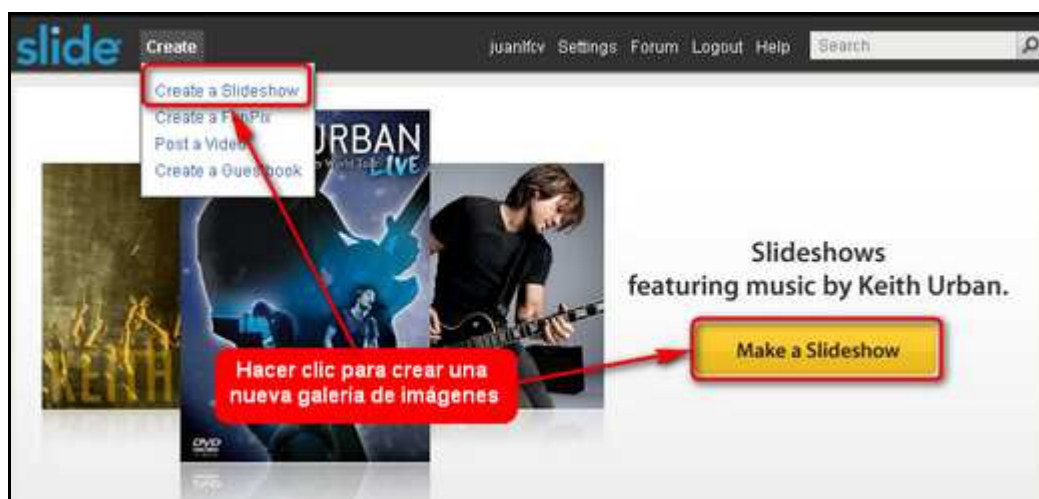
slide Create

juanlfcv Settings Forum Logout Help Search

Create a Slideshow
Create a FunPix
Post a Video
Create a Guestbook

URBAN LIVE

KEITH

DVD

Slideshows
featuring music by Keith Urban.

Make a Slideshow

Hacer clic para crear una nueva galeria de imágenes